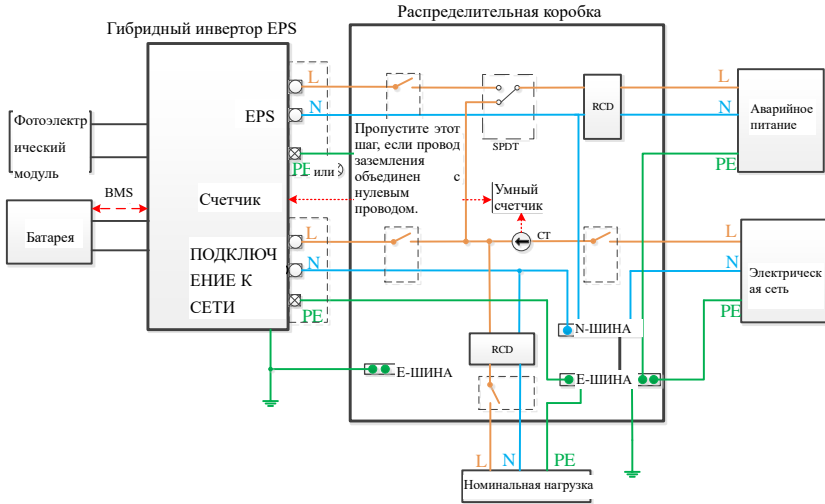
Гибридный инвертор EPS

Распределительная коробка

Фотоэлектрический модуль

BMS

Батарея

EPS

Счетчик

ПОДКЛЮЧЕНИЕ К СЕТИ

L
N
PE
или
L
N
PE

Пропустите этот шаг, если провод заземления объединен с нулевым проводом.

SPDT

RCD

Умный счетчик

CT

L
N
PE

Аварийное питание

L
N
PE

Электрическая сеть

N-ШИНА

E-ШИНА

E-ШИНА

RCD

L
N
PE

Номинальная нагрузка